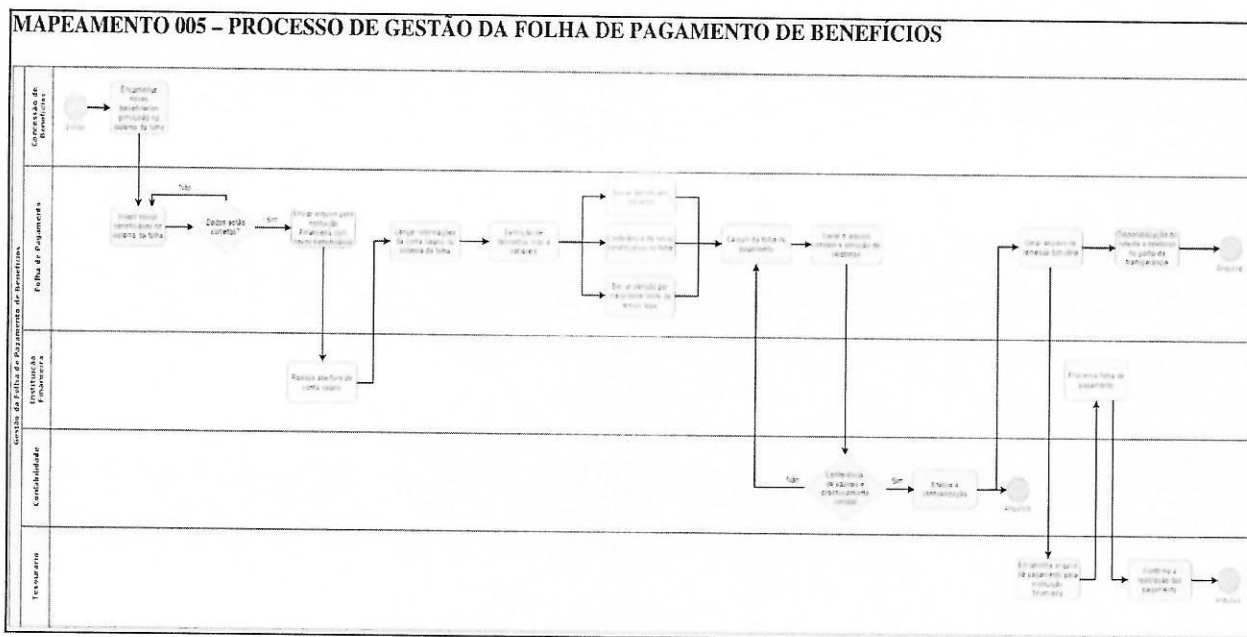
MAPEAMENTO 005 – PROCESSO DE GESTÃO DA FOLHA DE PAGAMENTO DE BENEFÍCIOS

Gestão da Folha de Pagamento de Benefícios

Concessão de Benefícios

Folha de Pagamento

Instituição Financeira

Contabilidade

Tesouraria

Início

Encaminhar novos beneficiários gerenciado no sistema da folha

Inserir novos beneficiários no sistema da folha

Não

Dados estão corretos?

Sim

Enviar arquivo para instituição Financeira com novos beneficiários

Realiza abertura de conta salário

Lançar informações da conta salário no sistema da folha

Definição de benefícios, ativo e inativos

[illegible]

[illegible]

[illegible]

Cálculo da folha de pagamento

Gerar o arquivo contábil e emissão de relatórios

Não

Conferência de valores e processamento contábil

Sim

Efetiva a contabilização

Arquivo

Gerar arquivo de remessa bancária

Disponibilização do holerite e relatórios no portal da transparência

Arquivo

Processa folha de pagamento

Encaminha arquivo de pagamento para instituição financeira

Confirma a realização dos pagamentos

Arquivo